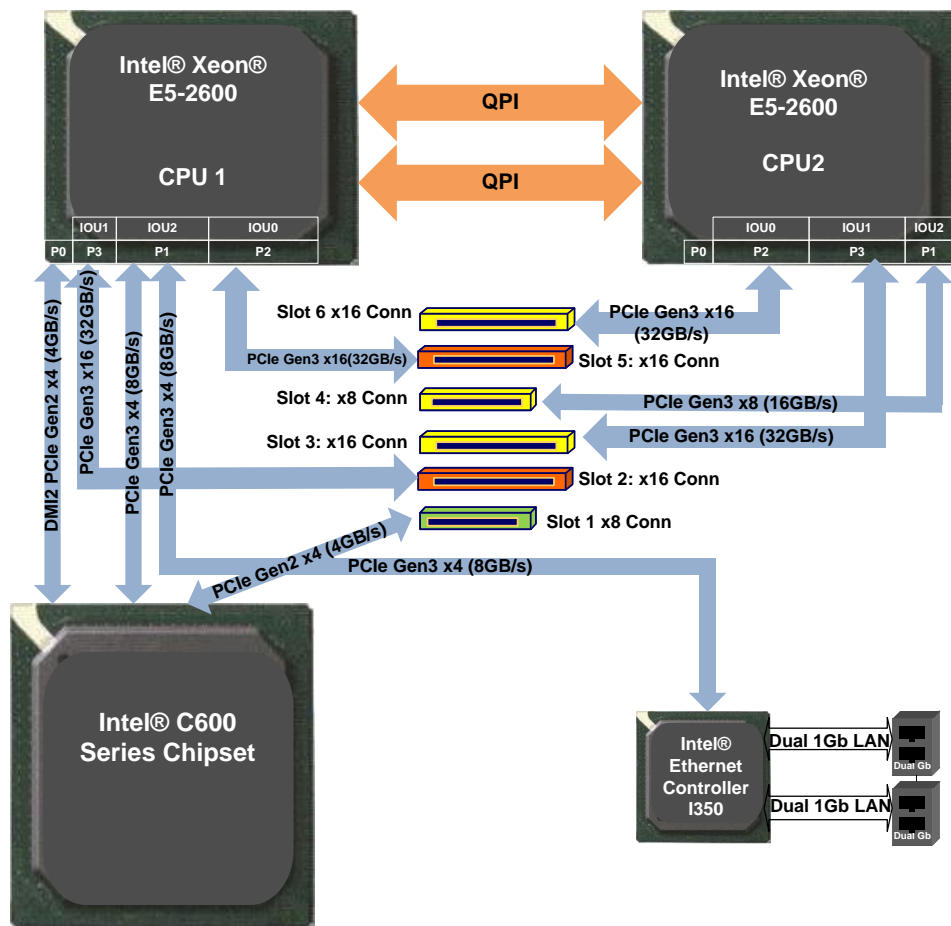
Intel® Xeon® E5-2600

CPU 1

IOU1 IOU2 IOU0
P0 P3 P1 P2

QPI

QPI

Intel® Xeon® E5-2600

CPU2

IOU0 IOU1 IOU2
P0 P2 P3 P1

Slot 6 x16 Conn

PCIe Gen3 x16 (32GB/s)

PCIe Gen3 x16(32GB/s)

Slot 5: x16 Conn

Slot 4: x8 Conn

PCIe Gen3 x8 (16GB/s)

Slot 3: x16 Conn

PCIe Gen3 x16 (32GB/s)

Slot 2: x16 Conn

Slot 1 x8 Conn

DMI2 PCIe Gen2 x4 (4GB/s)

PCIe Gen3 x16 (32GB/s)

PCIe Gen3 x4 (8GB/s)

PCIe Gen3 x4 (8GB/s)

PCIe Gen2 x4 (4GB/s)

PCIe Gen3 x4 (8GB/s)

Intel® C600 Series Chipset

Intel® Ethernet Controller I350

Dual 1Gb LAN

Dual Gb

Dual 1Gb LAN

Dual Gb